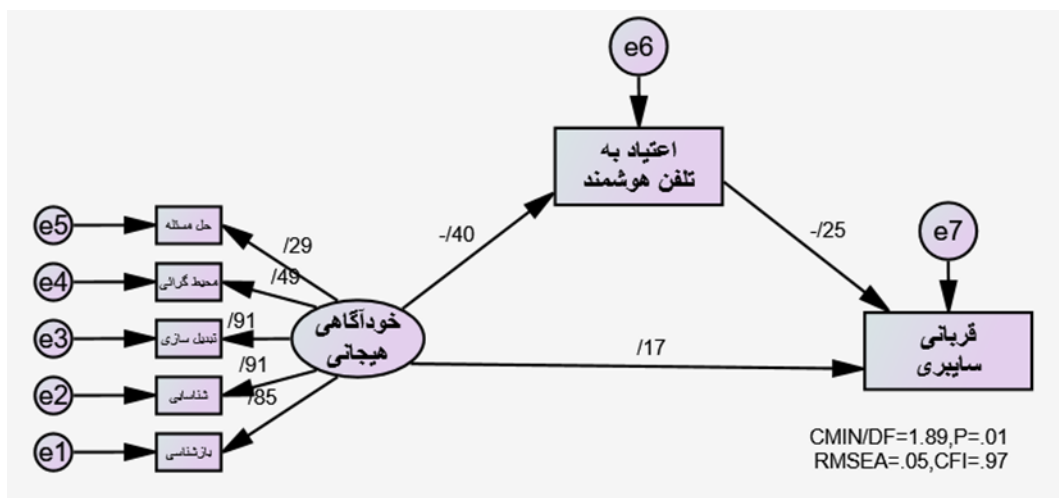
e6

اعتیاد به
تلفن هوشمند

e7

e5
حل مسئله
/29

e4
محیط گرائی
/49

e3
تبدیل سازی
/91

e2
شناسایی
/91

e1
بازشناسی
/85

-/40

-/25

خودآگاهی
هیجانی

/17

قربانی
سایبری

CMIN/DF=1.89,P=.01
RMSEA=.05,CFI=.97